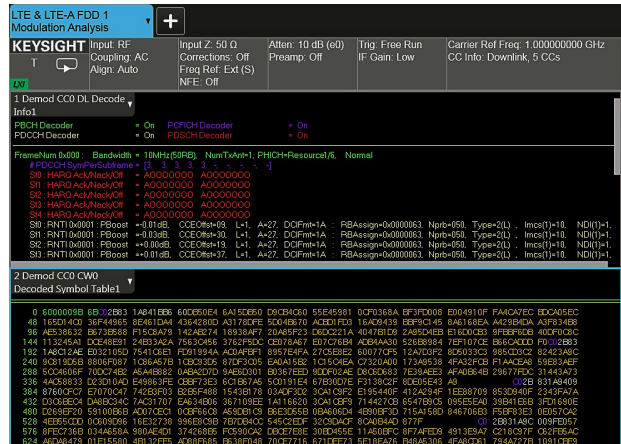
LTE & LTE-A FDD 1
Modulation Analysis

+

KEYSIGHT
Input: RF
Coupling: AC
Align: Auto
Input Z: 50 Ω
Corrections: Off
Freq Ref: Ext (S)
NFE: Off
Atten: 10 dB (e0)
Preamp: Off
Trig: Free Run
IF Gain: Low
Carrier Ref Freq: 1.000000000 GHz
CC Info: Downlink, 5 CCs

LXI

1 Demod CC0 DL Decode
Info1

PBCH Decoder = On PCFICH Decoder = On
PDCCH Decoder = On PDSCH Decoder = On

FrameNum 0x000 : Bandwidth = 10MHz(50RB), NumTxAnt=1, PHICH=Resource1/6, Normal
# PDCCH SymPerSubframe = [3, 3, 3, 3, -, -, -, -, -, -]
S0 : HARQ Ack/Nack/Off = A0000000 A0000000
S1 : HARQ Ack/Nack/Off = A0000000 A0000000
S2 : HARQ Ack/Nack/Off = A0000000 A0000000
S3 : HARQ Ack/Nack/Off = A0000000 A0000000
S4 : HARQ Ack/Nack/Off = A0000000 A0000000
S0 : RNTI 0x0001 : PBoost =-0.01dB, CCEOffst=9, L=1, A=27, DCIFmt=1A : RBAssign=0x0000063, Nprb=050, Type=2(L) , Imcs(1)=10, NDI(1)=1,
S1 : RNTI 0x0001 : PBoost =-0.03dB, CCEOffst=19, L=1, A=27, DCIFmt=1A : RBAssign=0x0000063, Nprb=050, Type=2(L) , Imcs(1)=10, NDI(1)=1,
S2 : RNTI 0x0001 : PBoost =+0.00dB, CCEOffst=19, L=1, A=27, DCIFmt=1A : RBAssign=0x0000063, Nprb=050, Type=2(L) , Imcs(1)=10, NDI(1)=1,
S3 : RNTI 0x0001 : PBoost =-0.01dB, CCEOffst=37, L=1, A=27, DCIFmt=1A : RBAssign=0x0000063, Nprb=050, Type=2(L) , Imcs(1)=10, NDI(1)=1,

2 Demod CC0 CW0
Decoded Symbol Table1

0 6000009B 6B02B83 1A841B86 60DE50E4 6A15D850 D9CB4C60 55E45981 0CF0368A BF3FD008 E004910F FA4CA7EC EDCA05EC
48 1650140D 36F44965 8E461D44 4364280D A3178DFE 5D04B670 ACBD1FD3 16AD8439 BBF9C145 8A6168EA A429B4DA A3F834B6
96 AE538632 B573B588 F1500479 142AE874 18938AF7 20A65723 D6DC221A 40478E09 2A9SD4EB E1E0DCE3 9F8BF6DB 40DF8D8C
144 1132A5A1 DCE48E91 24833A2A 7563C456 3762F5DC CE078A67 E07C76B4 A0B4AA30 526B8984 7EF107CE B66CA00D F0C02B83
192 1A8C12AE E032105D 7541C6E1 FD91994A A0DAFBF1 8957E4FA 27C5E8E2 60077CF5 12A7D3F2 8D5033C3 985CD3C2 82423A9C
240 9C819D59 8906F087 1C86A57B 1CB03C05 87DF3C05 EADA15B2 1C15C4EA C7320A00 173A9538 4FA32FCB F1AACEA8 59E83AEF
288 5CCA606F 70DC74B2 A5A4B882 0ABA2D7D 9A85D301 B0367EE0 9DDF02AE D8C6D683 7E39AEE3 AFADB64B 29677FDC 31443A73
336 4AC58833 D23D10AD E49863FE CBBF73E3 6C1B67A5 5C0191E4 67B30D7E F3136C2F 8DE05E43 A9 C02B 831A9409
384 8760CFC7 E7070C47 742B3F03 B2B5F468 1543B178 03ADF3D2 3CA1C9F2 E195440F 412A294F 1EE88709 853D640F 2343FA7A
432 D0C6BEC4 DA8BC34C 7AC31707 EA634B06 36711DEE 1A116620 3CA1CBF9 714427CB 6547B9C5 095E5EA0 39B41E6B 3FD1690E
480 D269EF20 59100B6B AD07CEC1 0CBF66C8 A59DB1C9 B6E3D55B 0BA606D4 4B90BF3D 715A158D 846706B3 F5BF83E3 0E057CA2
528 4EB55CDD 0C609D6E 16E52738 996EDC9B 7B7DB4CC 545C2EDF 32C9DACF 8CA0B4A0 077F C0 2B031A9C 009FE057
576 8F8C7468 0344659A 960AE401 37A26685 FC590CA2 DBCE7E8E 3D0B455E 11A608FC 8F74AED9 4913E9A7 C218C97F C52FB5AC
624 A6DA8479 01E15580 4B132FE5 AD88F685 B638F048 70CF7716 671DEF73 5E18FA76 B4845306 4FA8C061 794A727B 1091CBE9